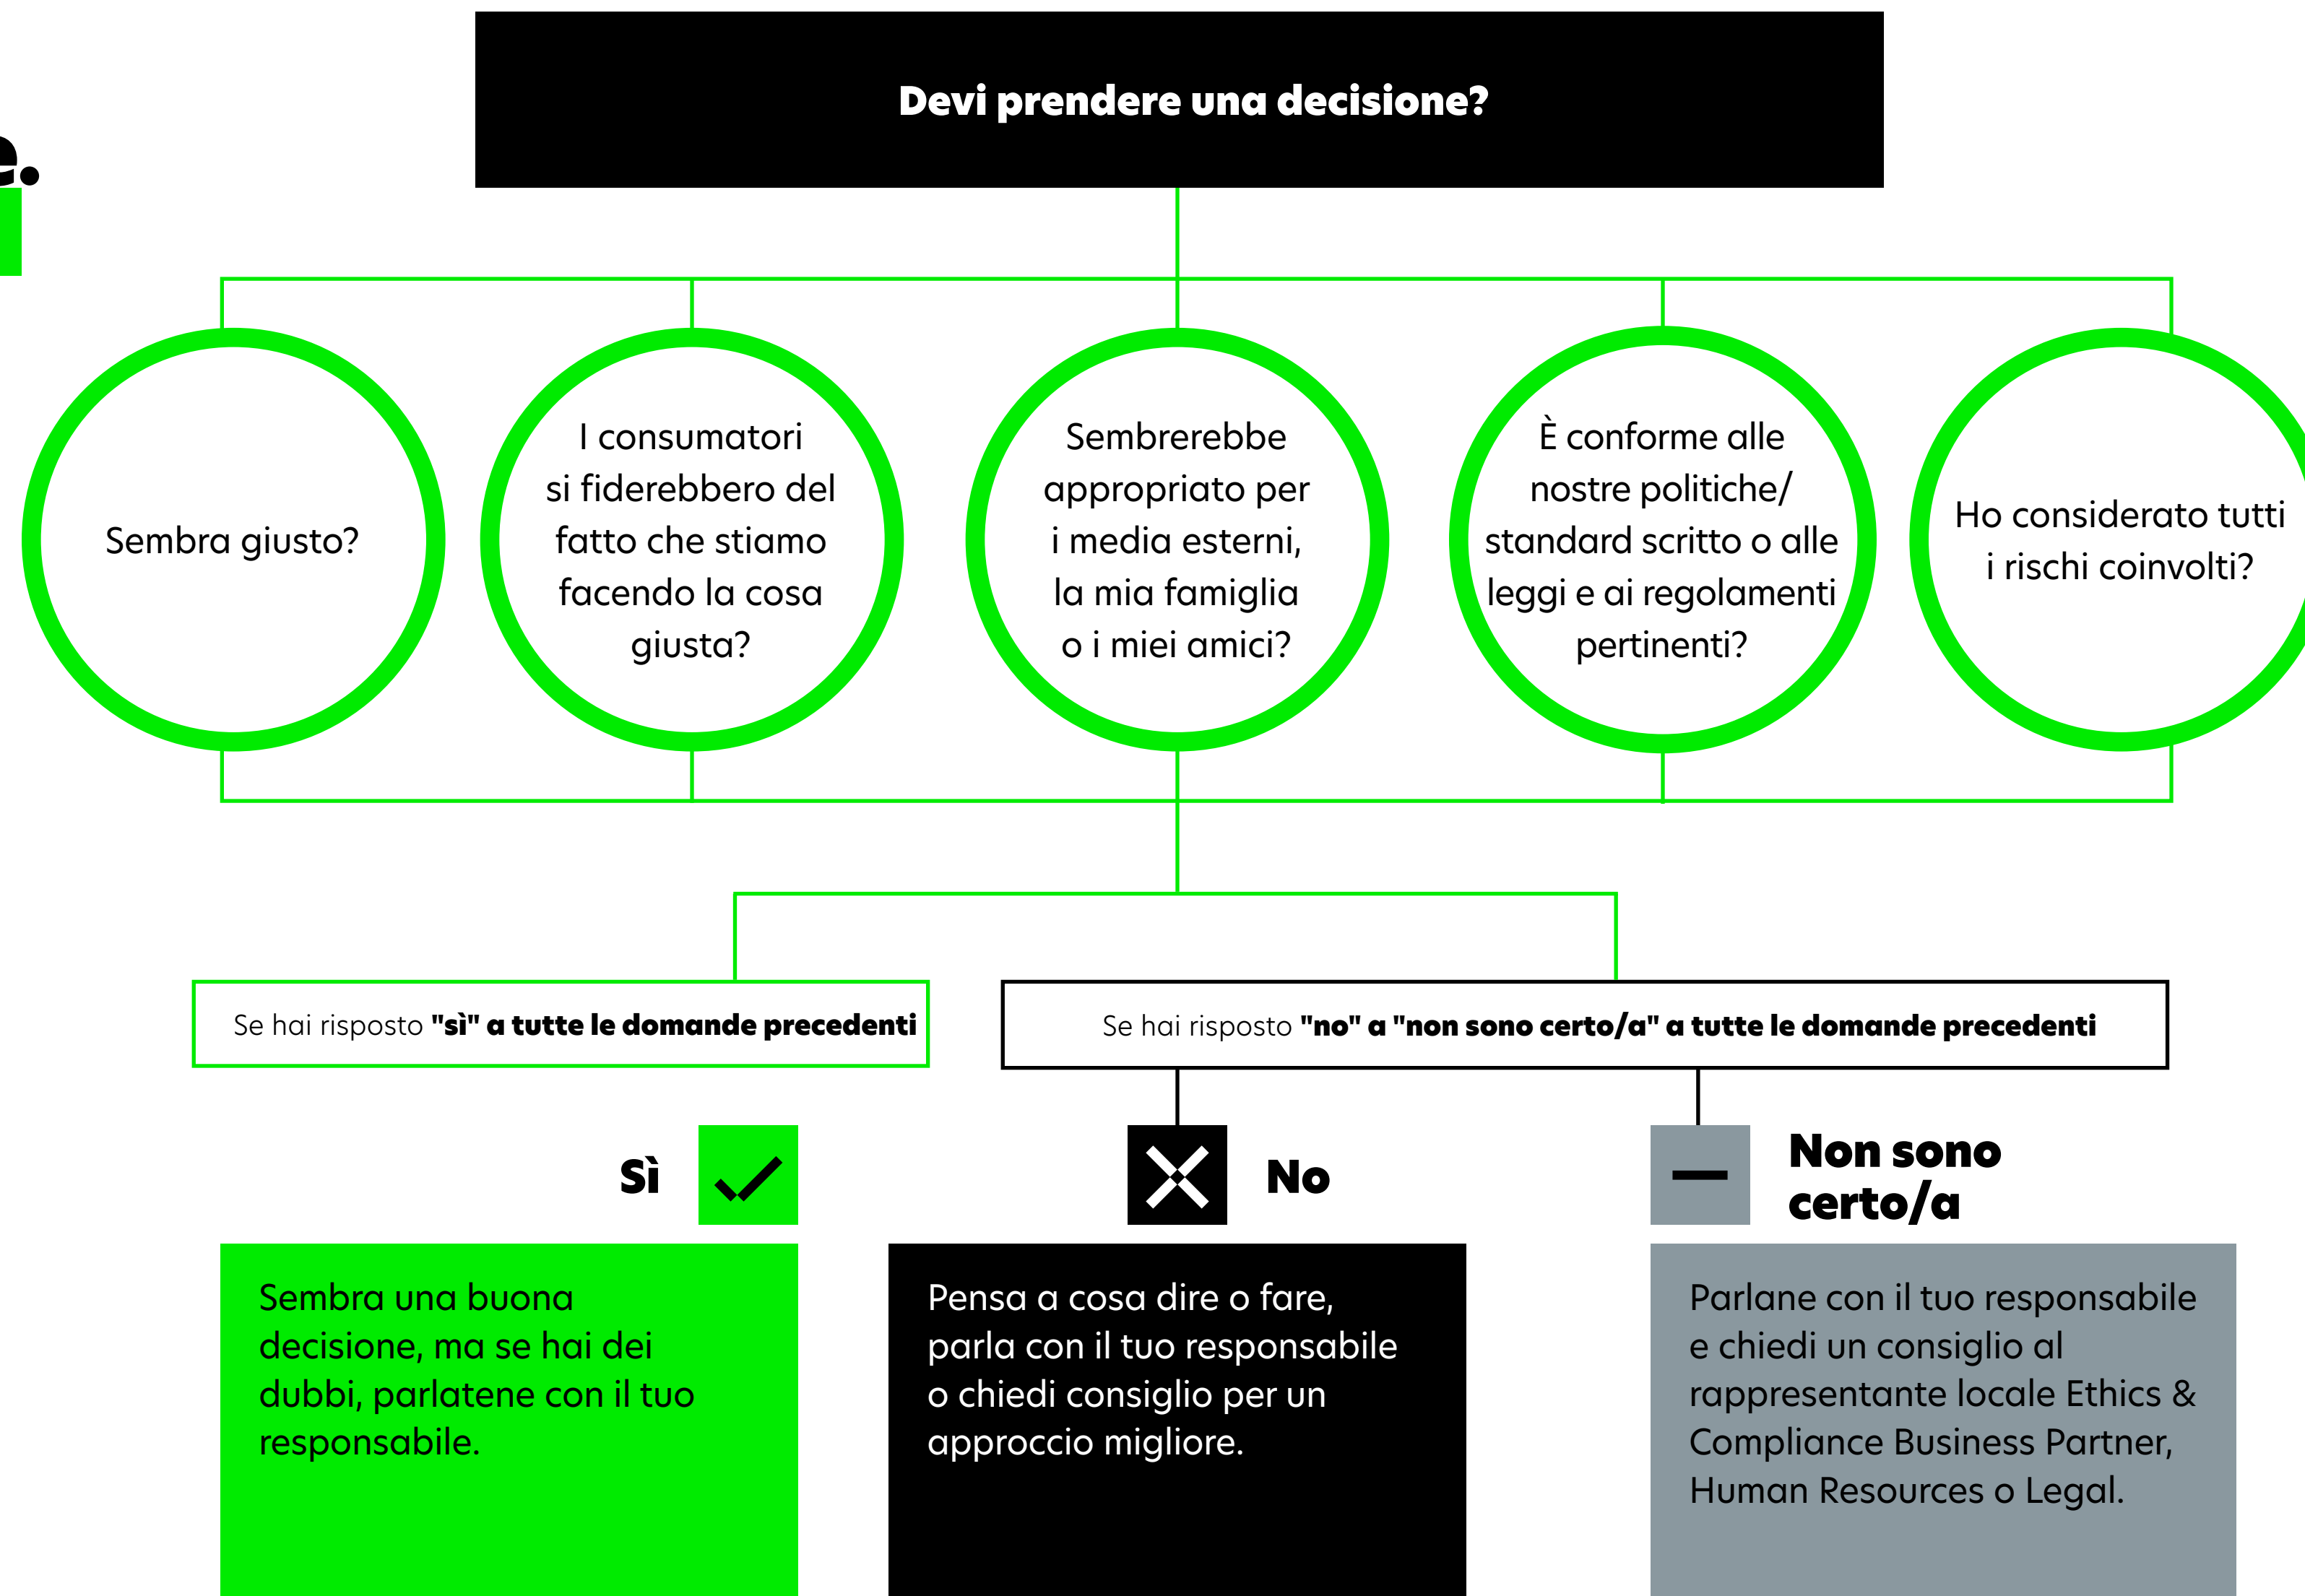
Devi prendere una decisione?

Sembra giusto?

I consumatori si fiderebbero del fatto che stiamo facendo la cosa giusta?

Sembrerebbe appropriato per i media esterni, la mia famiglia o i miei amici?

È conforme alle nostre politiche/ standard scritto o alle leggi e ai regolamenti pertinenti?

Ho considerato tutti i rischi coinvolti?

Se hai risposto **"sì" a tutte le domande precedenti**

Se hai risposto **"no" a "non sono certo/a" a tutte le domande precedenti**

**Sì**

**No**

**Non sono certo/a**

Sembra una buona decisione, ma se hai dei dubbi, parlatene con il tuo responsabile.

Pensa a cosa dire o fare, parla con il tuo responsabile o chiedi consiglio per un approccio migliore.

Parlane con il tuo responsabile e chiedi un consiglio al rappresentante locale Ethics & Compliance Business Partner, Human Resources o Legal.